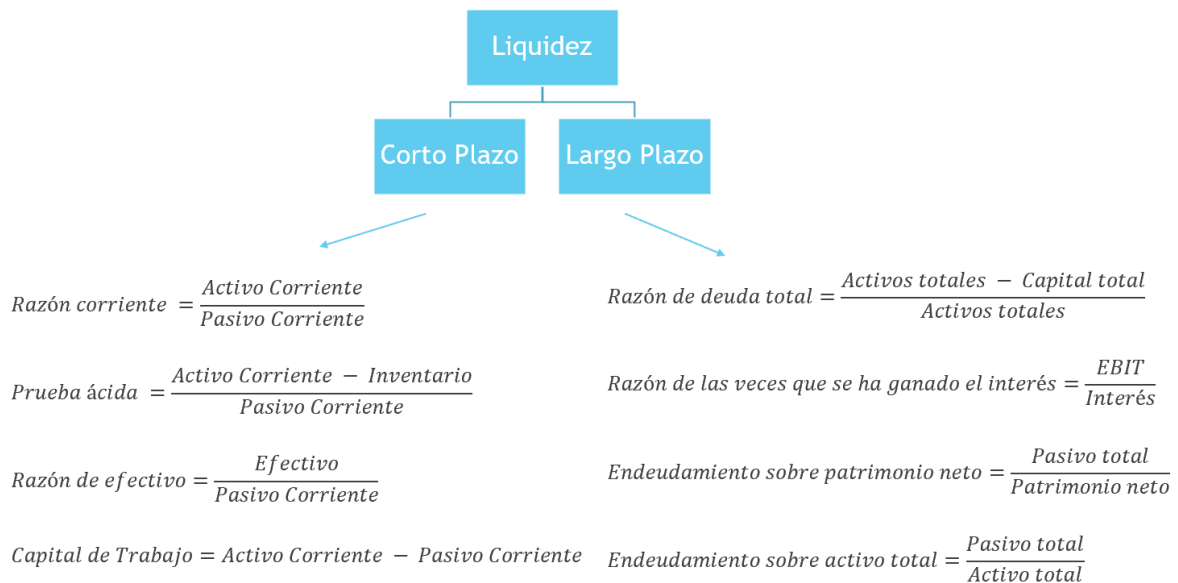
Liquidez

Corto Plazo

Largo Plazo

$Razón\ corriente = \frac{Activo\ Corriente}{Pasivo\ Corriente}$

$Prueba\ ácida = \frac{Activo\ Corriente - Inventario}{Pasivo\ Corriente}$

$Razón\ de\ efectivo = \frac{Efectivo}{Pasivo\ Corriente}$

$Capital\ de\ Trabajo = Activo\ Corriente - Pasivo\ Corriente$

$Razón\ de\ deuda\ total = \frac{Activos\ totales - Capital\ total}{Activos\ totales}$

$Razón\ de\ las\ veces\ que\ se\ ha\ ganado\ el\ interés = \frac{EBIT}{Interés}$

$Endeudamiento\ sobre\ patrimonio\ neto = \frac{Pasivo\ total}{Patrimonio\ neto}$

$Endeudamiento\ sobre\ activo\ total = \frac{Pasivo\ total}{Activo\ total}$